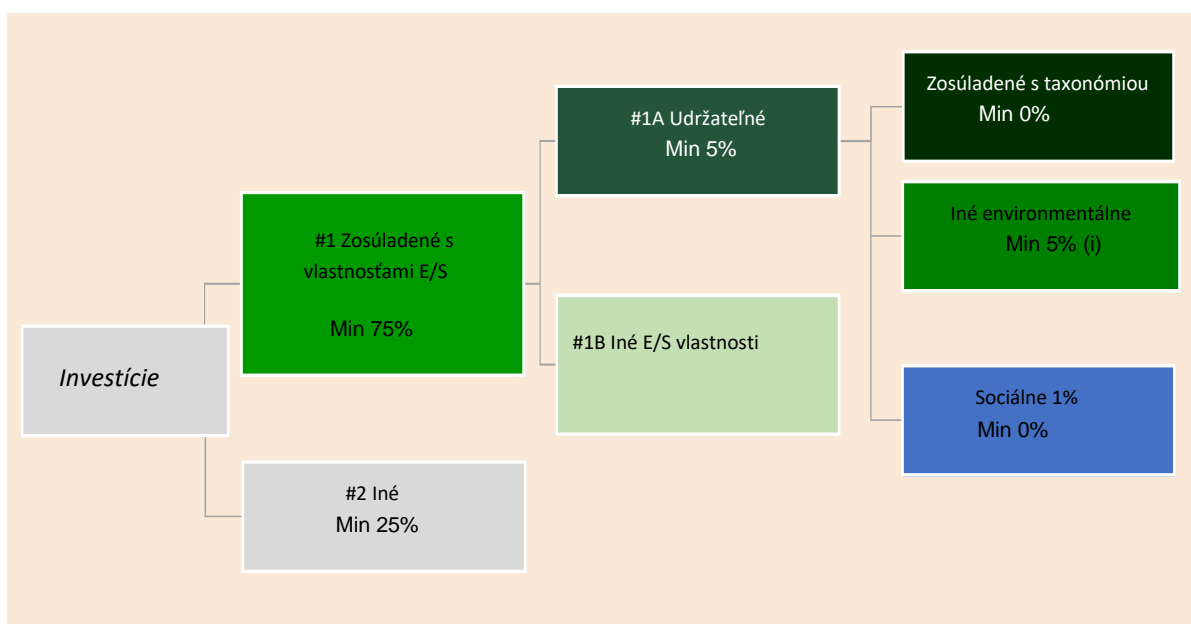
Investície

#1 Zosúladené s vlastnosťami E/S

Min 75%

#2 Iné
Min 25%

#1A Udržateľné
Min 5%

#1B Iné E/S vlastnosti

Zosúladené s taxonómiou
Min 0%

Iné environmentálne
Min 5% (i)

Sociálne 1%
Min 0%